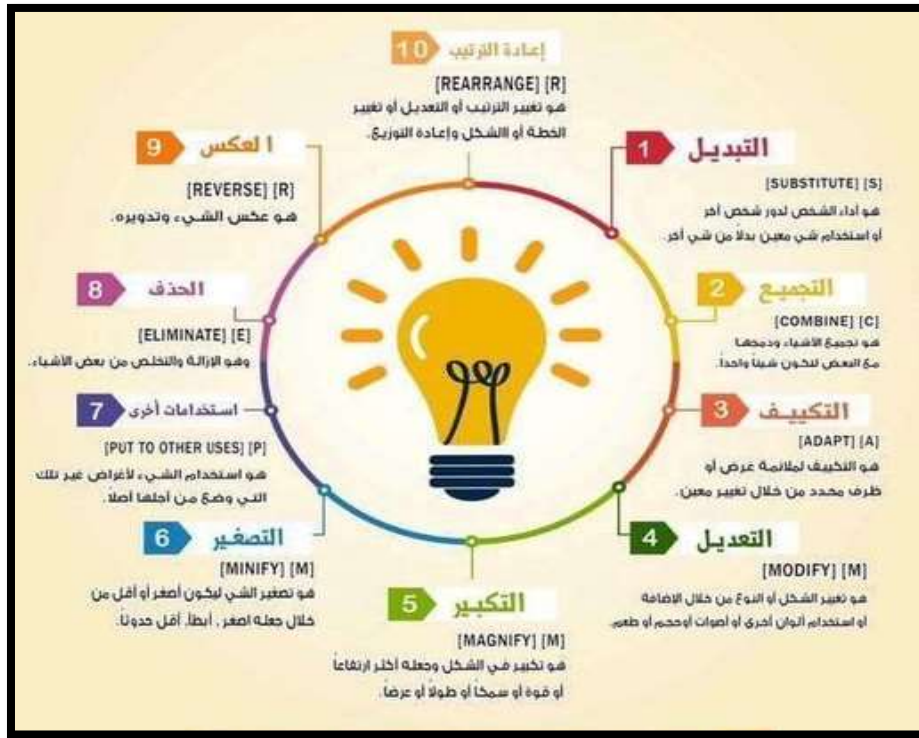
10 إعادة الترتيب
[REARRANGE] [R]
هو تغيير الترتيب أو التعديل أو تغيير الخطة أو الشكل وإعادة التوزيع.

9 العكس
[REVERSE] [R]
هو عكس الشيء وتدويره.

1 التبديل
[SUBSTITUTE] [S]
هو أداء الشخص لدور شخص آخر أو استخدام شيء معين بدلاً من شيء آخر.

8 الحذف
[ELIMINATE] [E]
وهو الإزالة والتخلص من بعض الأشياء.

2 التجميع
[COMBINE] [C]
هو تجميع الأشياء ودمجها مع البعض لتكون شيئاً واحداً.

7 استخدامات أخرى
[PUT TO OTHER USES] [P]
هو استخدام الشيء لأغراض غير تلك التي وضع من أجلها أصلا.

3 التكييف
[ADAPT] [A]
هو التكيف لملائمة عرض أو ظرف محدد من خلال تغيير معين.

6 التصغير
[MINIFY] [M]
هو تصغير الشيء ليكون أصغر أو أقل من خلال جعله أصغر، أبطأ، أقل حدوثاً.

4 التعديل
[MODIFY] [M]
هو تغيير الشكل أو النوع من خلال الإضافة أو استخدام ألوان أخرى أو أصوات أو حجم أو طعم.

5 التكبير
[MAGNIFY] [M]
هو تكبير في الشكل وجعله أكثر ارتفاعاً أو قوة أو سمكاً أو طولاً أو عرضاً.